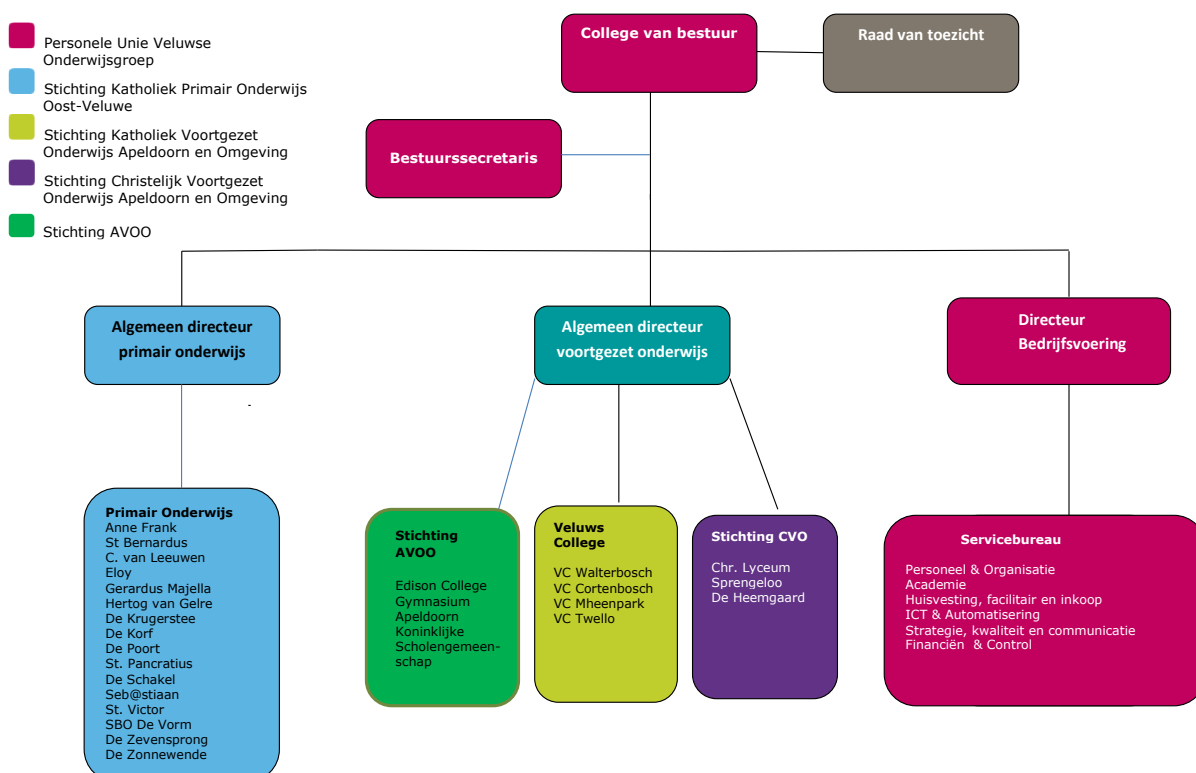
Personele Unie Veluwse Onderwijsgroep

Stichting Katholiek Primair Onderwijs Oost-Veluwe

Stichting Katholiek Voortgezet Onderwijs Apeldoorn en Omgeving

Stichting Christelijk Voortgezet Onderwijs Apeldoorn en Omgeving

Stichting AVOO

College van bestuur

Raad van toezicht

Bestuurssecretaris

Algemeen directeur primair onderwijs

Algemeen directeur voortgezet onderwijs

Directeur Bedrijfsvoering

Primair Onderwijs
Anne Frank
St Bernardus
C. van Leeuwen
Eloy
Gerardus Majella
Hertog van Gelre
De Krugerstee
De Korf
De Poort
St. Pancratius
De Schakel
Seb@stiaan
St. Victor
SBO De Vorm
De Zevensprong
De Zonnewende

Stichting AVOO

Edison College
Gymnasium Apeldoorn
Koninklijke Scholengemeenschap

Veluws College

VC Walterbosch
VC Cortenbosch
VC Mheenpark
VC Twello

Stichting CVO

Chr. Lyceum
Sprengeloo
De Heemgaard

Servicebureau

Personeel & Organisatie
Academie
Huisvesting, facilitair en inkoop
ICT & Automatisering
Strategie, kwaliteit en communicatie
Financiën & Control